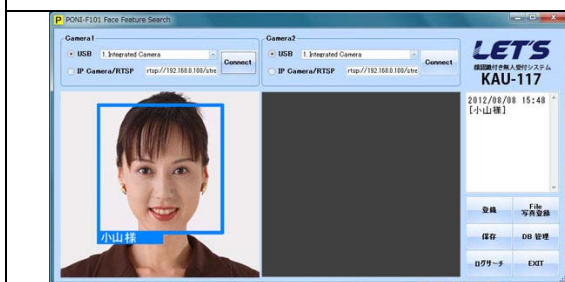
P PONI-F101 Face Feature Search

Camera1
USB 1. Integrated Camera
IP Camera/RTSP rtsp://192.168.0.100/stre
Connect

Camera2
USB 1. Integrated Camera
IP Camera/RTSP rtsp://192.168.0.100/stre
Connect

LET'S
顔認識付き無人受付システム
KAU-117

2012/08/08 15:48
[小山様]

小山様

登録
File 写真登録
保存
DB 管理
ログサーチ
EXIT